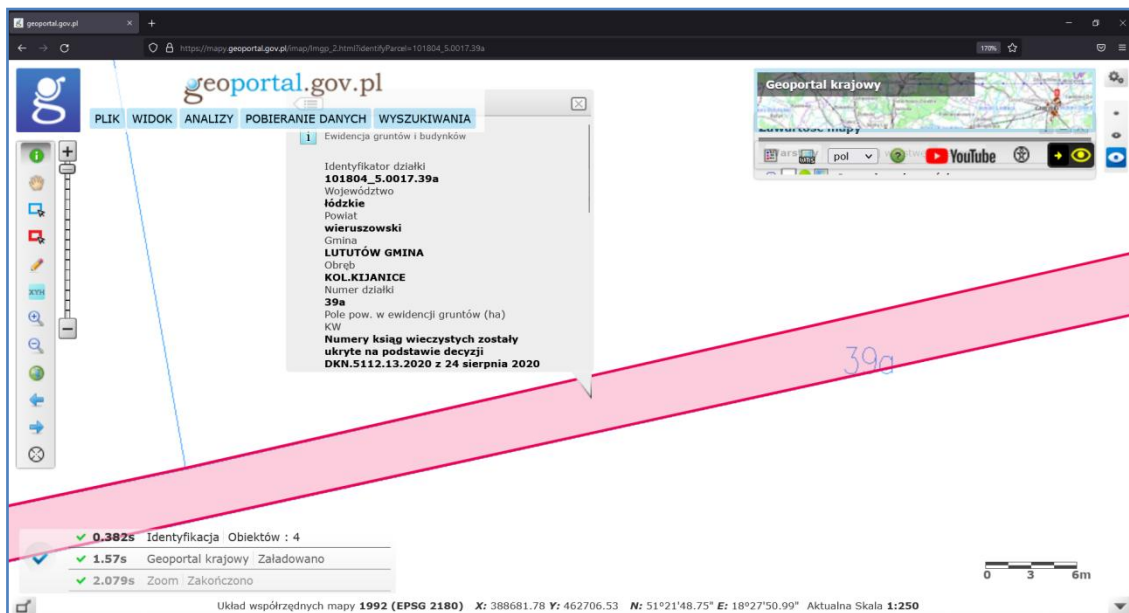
geoportal.gov.pl
https://mapy.geoportal.gov.pl/imap/Imgp_2.html?identifyParcel=101804_5.0017.39a
170%

geoportal.gov.pl
PLIK WIDOK ANALIZY POBIERANIE DANYCH WYSZUKIWANIA

Ewidencja gruntów i budynków

Identyfikator działki
101804_5.0017.39a
Województwo
łódzkie
Powiat
wieruszowski
Gmina
LUTUTÓW GMINA
Obręb
KOL.KIJANICE
Numer działki
39a
Pole pow. w ewidencji gruntów (ha)
KW
Numery ksiąg wieczystych zostały ukryte na podstawie decyzji DKN.5112.13.2020 z 24 sierpnia 2020

Geoportal krajowy
Zawartość mapy
pol
YouTube

XYH

39a

0.382s Identyfikacja Obiektów : 4
1.57s Geoportal krajowy Załadowano
2.079s Zoom Zakończono

0 3 6m

Układ współrzędnych mapy 1992 (EPSG 2180) X: 388681.78 Y: 462706.53 N: 51°21'48.75" E: 18°27'50.99" Aktualna Skala 1:250